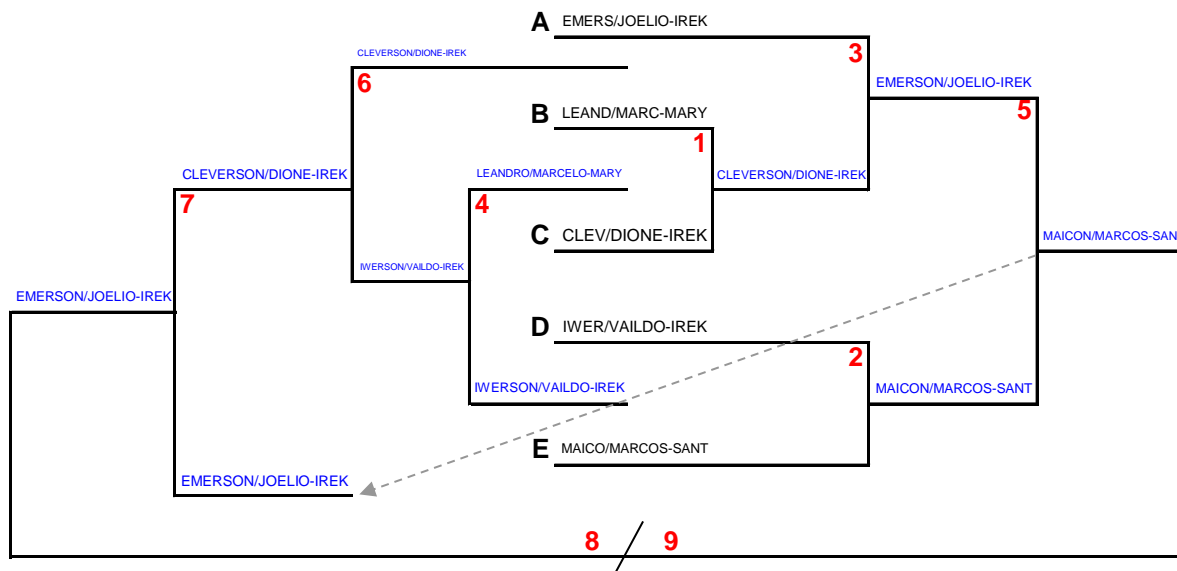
A EMERS/JOELIO-IREK
3
EMERSON/JOELIO-IREK
5
CLEVERSON/DIONE-IREK
6
B LEAND/MARC-MARY
1
CLEVERSON/DIONE-IREK
7
LEANDRO/MARCELO-MARY
4
CLEVERSON/DIONE-IREK
C CLEV/DIONE-IREK
MAICON/MARCOS-SAN
IWERSON/VAILDO-IREK
EMERSON/JOELIO-IREK
D IWER/VAILDO-IREK
2
IWERSON/VAILDO-IREK
MAICON/MARCOS-SANT
E MAICO/MARCOS-SANT
EMERSON/JOELIO-IREK
8 9